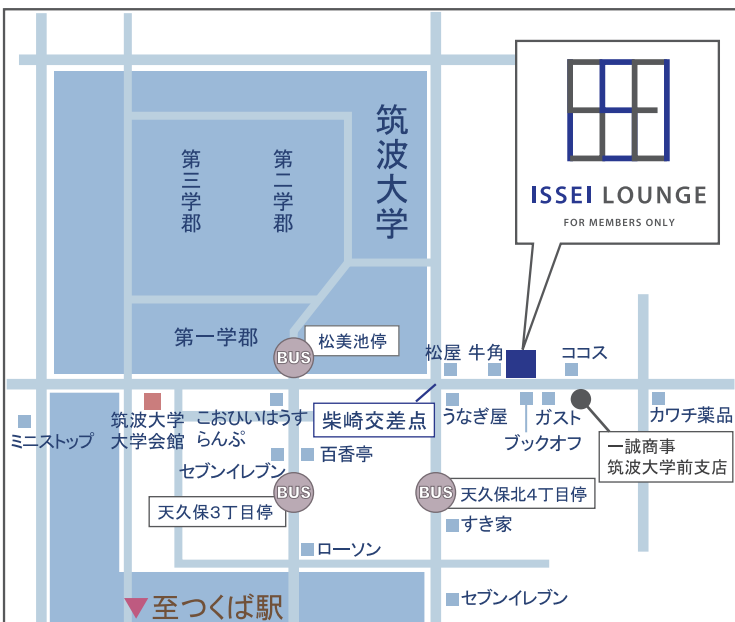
ISSEI LOUNGE
FOR MEMBERS ONLY

筑波大学

第三学群

第二学群

第一学群

BUS 松美池停

松屋 牛角 ココス

柴崎交差点

うなぎ屋 ガスト カワチ薬品

ブックオフ

一誠商事
筑波大学前支店

ミニストップ

筑波大学
大学会館

こおひいはうす
らんぷ

百香亭

セブンイレブン

BUS
天久保3丁目停

BUS 天久保北4丁目停

すき家

ローソン

セブンイレブン

至つくば駅